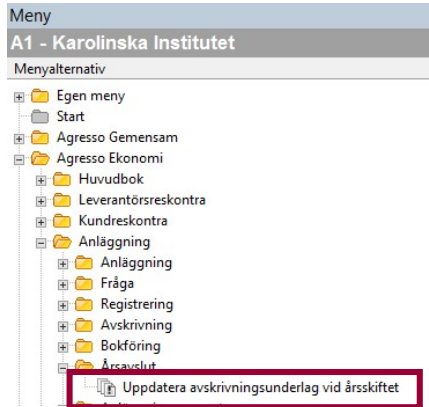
Meny
A1 - Karolinska Institutet
Menyalternativ

Egen meny
Start
Agresso Gemensam
Agresso Ekonomi
Huvudbok
Leverantörsreskontra
Kundreskontra
Anläggning
Anläggning
Fråga
Registrering
Avskrivning
Bokföring
Årsavslut
Uppdatera avskrivningsunderlag vid årsskiftet